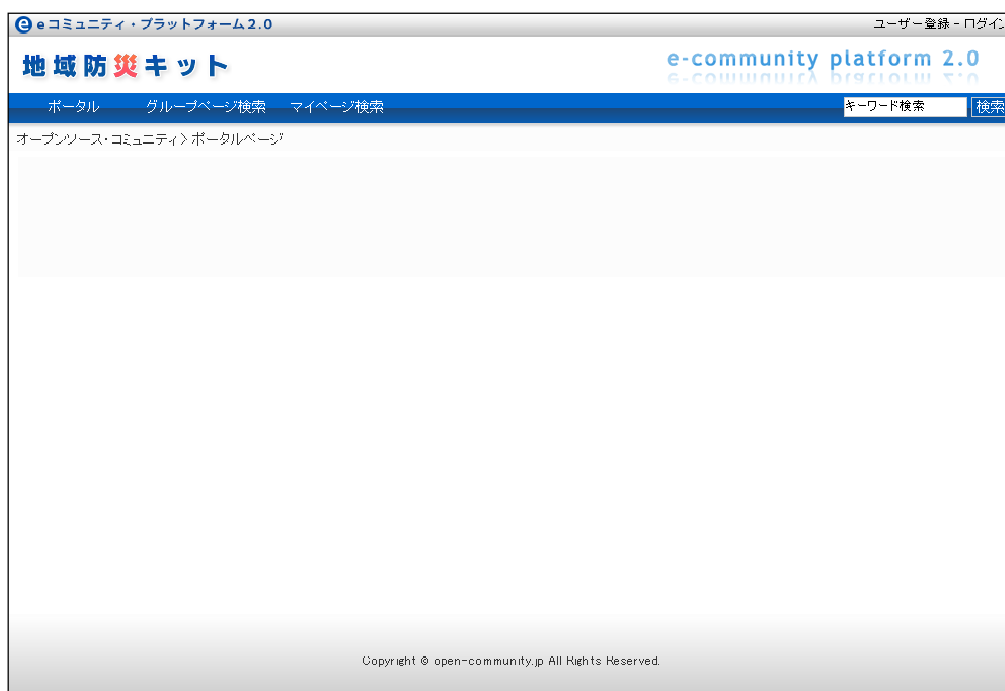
e eコミュニティ・プラットフォーム2.0

ユーザー登録 - ログイン

地域防災キット

e-community platform 2.0

ポータル グループページ検索 マイページ検索

キーワード検索 検索

オープンソース・コミュニティ > ポータルページ

Copyright © open-community.jp All Rights Reserved.